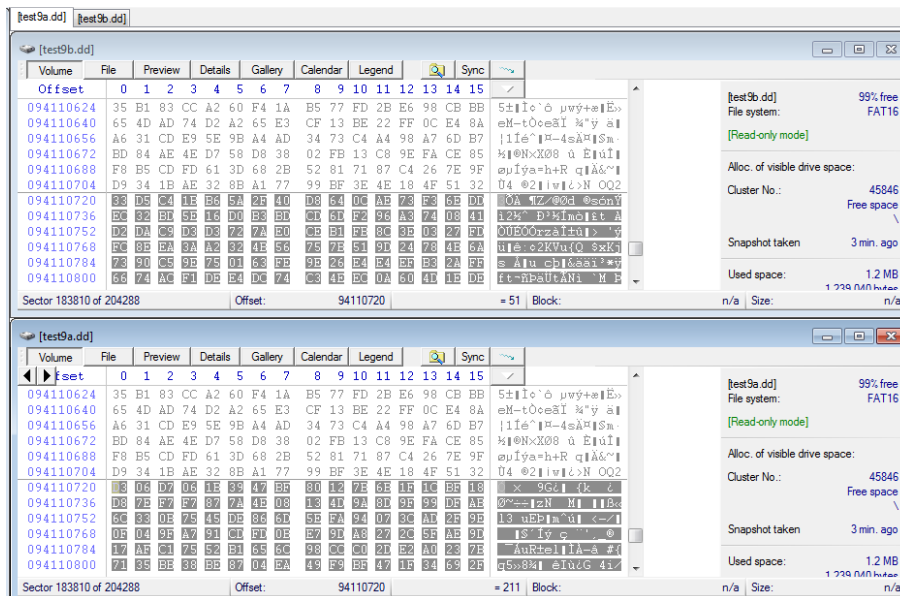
[test9a.dd] [test9b.dd]

[test9b.dd]

Volume | File | Preview | Details | Gallery | Calendar | Legend | Sync

| Offset | 0 | 1 | 2 | 3 | 4 | 5 | 6 | 7 | 8 | 9 | 10 | 11 | 12 | 13 | 14 | 15 | |
|---|---|---|---|---|---|---|---|---|---|---|---|---|---|---|---|---|---|
| 094110624 | 35 | B1 | 83 | CC | A2 | 60 | F4 | 1A | B5 | 77 | FD | 2B | E6 | 98 | CB | BB | 5±Ì¢`ô µwý+æË» |
| 094110640 | 65 | 4D | AD | 74 | D2 | A2 | 65 | E3 | CF | 13 | BE | 22 | FF | 0C | E4 | 8A | eM-tÒ¢eãÏ ¾"ÿ ä |
| 094110656 | A6 | 31 | CD | E9 | 5E | 9B | A4 | AD | 34 | 73 | C4 | A4 | 98 | A7 | 6D | B7 | ¦1Íé^¤-4sÄ¤§m· |
| 094110672 | BD | 84 | AE | 4E | D7 | 58 | D8 | 38 | 02 | FB | 13 | C8 | 9E | FA | CE | 85 | ½®N×XØ8 û È úÎ |
| 094110688 | F8 | B5 | CD | FD | 61 | 3D | 68 | 2B | 52 | 81 | 71 | 87 | C4 | 26 | 7E | 9F | øµÍýa=h+R q Ä&~ |
| 094110704 | D9 | 34 | 1B | AE | 32 | 8B | A1 | 77 | 99 | BF | 3E | 4E | 18 | 4F | 51 | 32 | Ù4 ®2 ¡w ¿>N OQ2 |
| 094110720 | 33 | D5 | C4 | 1B | E6 | 5A | 2F | 40 | D8 | 64 | 0C | AE | 73 | F3 | 6E | DD | 3ÕÄ æZ/@Ød ®sónÝ |
| 094110736 | EC | 32 | BD | 5B | 18 | D0 | B3 | BD | CD | 6D | F2 | 96 | A3 | 74 | 08 | 41 | ì2½[ Ð³½Ímò£t A |
| 094110752 | D2 | DA | C8 | D3 | D3 | 72 | 7A | E0 | CB | B1 | FE | 8C | 3E | 03 | 27 | FD | ÒÚÈÓÓrzàË±þ > 'ý |
| 094110768 | FC | 8E | EA | 3A | A2 | 32 | 4E | 56 | 75 | 7E | 51 | 9D | 24 | 78 | 4B | 6A | ü ê:¢2NVu~Q $xKj |
| 094110784 | 73 | 90 | C5 | 9E | 75 | 01 | 63 | FE | 9B | 26 | E4 | E4 | EF | B3 | 2A | FF | s Å u cþ &ääï³*ÿ |
| 094110800 | 66 | 74 | AC | F1 | DE | E4 | DC | 74 | C3 | 4E | EC | 0A | 60 | 4D | 1E | DE | ft¬ñÞäÜtÃNì `M Þ |

Sector 183810 of 204288 | Offset: 94110720 | = 51 | Block: n/a | Size: n/a

[test9b.dd] 99% free
File system: FAT16
[Read-only mode]
Alloc. of visible drive space:
Cluster No.: 45846
Free space
Snapshot taken 3 min. ago
Used space: 1.2 MB
1,239,040 bytes

[test9a.dd]

Volume | File | Preview | Details | Gallery | Calendar | Legend | Sync

| fset | 0 | 1 | 2 | 3 | 4 | 5 | 6 | 7 | 8 | 9 | 10 | 11 | 12 | 13 | 14 | 15 | |
|---|---|---|---|---|---|---|---|---|---|---|---|---|---|---|---|---|---|
| 094110624 | 35 | B1 | 83 | CC | A2 | 60 | F4 | 1A | B5 | 77 | FD | 2B | E6 | 98 | CB | BB | 5±Ì¢`ô µwý+æË» |
| 094110640 | 65 | 4D | AD | 74 | D2 | A2 | 65 | E3 | CF | 13 | BE | 22 | FF | 0C | E4 | 8A | eM-tÒ¢eãÏ ¾"ÿ ä |
| 094110656 | A6 | 31 | CD | E9 | 5E | 9B | A4 | AD | 34 | 73 | C4 | A4 | 98 | A7 | 6D | B7 | ¦1Íé^¤-4sÄ¤§m· |
| 094110672 | BD | 84 | AE | 4E | D7 | 58 | D8 | 38 | 02 | FB | 13 | C8 | 9E | FA | CE | 85 | ½®N×XØ8 û È úÎ |
| 094110688 | F8 | B5 | CD | FD | 61 | 3D | 68 | 2B | 52 | 81 | 71 | 87 | C4 | 26 | 7E | 9F | øµÍýa=h+R q Ä&~ |
| 094110704 | D9 | 34 | 1B | AE | 32 | 8B | A1 | 77 | 99 | BF | 3E | 4E | 18 | 4F | 51 | 32 | Ù4 ®2 ¡w ¿>N OQ2 |
| 094110720 | D3 | 06 | D7 | 06 | 1E | 39 | 47 | BF | 80 | 12 | 7E | 6E | 1F | 1C | BF | 18 | Ó × 9G¿ ~n ¿ |
| 094110736 | D8 | 75 | F7 | F7 | 87 | 7A | 4E | 08 | 13 | 4D | 9A | 8D | 9F | 99 | DF | AE | Øu÷÷ zN M ß® |
| 094110752 | 6C | 33 | 0E | 75 | 45 | DE | 86 | 6D | 5E | FA | 94 | 07 | 3C | AE | 2F | 9E | l3 uEÞ m^ú <®/ |
| 094110768 | 0F | 04 | 9F | A7 | 91 | CD | FD | 0E | E7 | 9D | A8 | 27 | 2C | 5E | AE | 9D | §Íý ç ¨',^® |
| 094110784 | 17 | AF | C1 | 75 | 52 | B1 | 65 | 6C | 98 | CC | C0 | 2D | E2 | A0 | 23 | 7E | ¯ÁuR±el ÌÀ-â #~ |
| 094110800 | 71 | 35 | BE | 38 | BE | 87 | 04 | EA | 49 | FB | BF | 47 | 1F | 34 | 69 | 2F | q5¾8¾ êIû¿G 4i/ |

Sector 183810 of 204288 | Offset: 94110720 | = 211 | Block: n/a | Size: n/a

[test9a.dd] 99% free
File system: FAT16
[Read-only mode]
Alloc. of visible drive space:
Cluster No.: 45846
Free space
Snapshot taken 3 min. ago
Used space: 1.2 MB
1,239,040 bytes